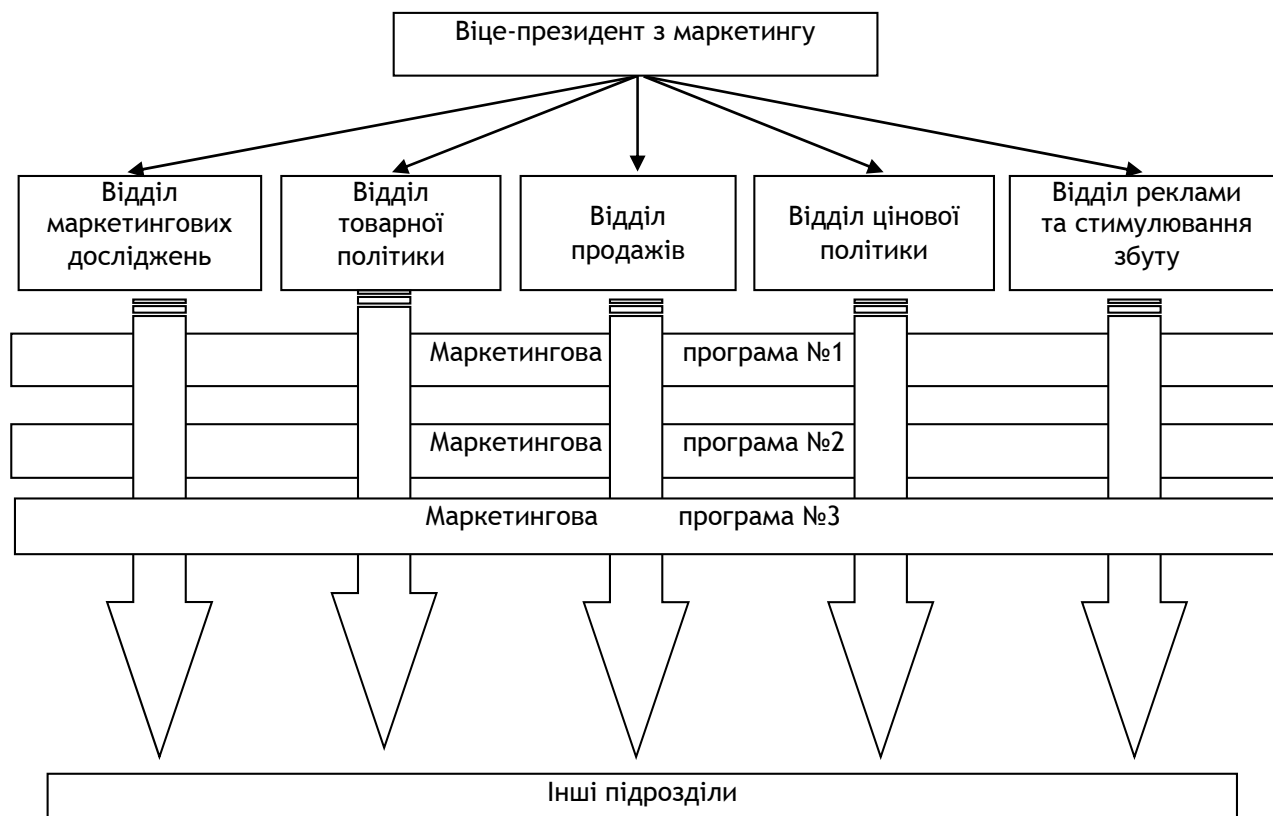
Віце-президент з маркетингу

Відділ маркетингових досліджень

Відділ товарної політики

Відділ продажів

Відділ цінової політики

Відділ реклами та стимулювання збуту

Маркетингова програма №1

Маркетингова програма №2

Маркетингова програма №3

Інші підрозділи